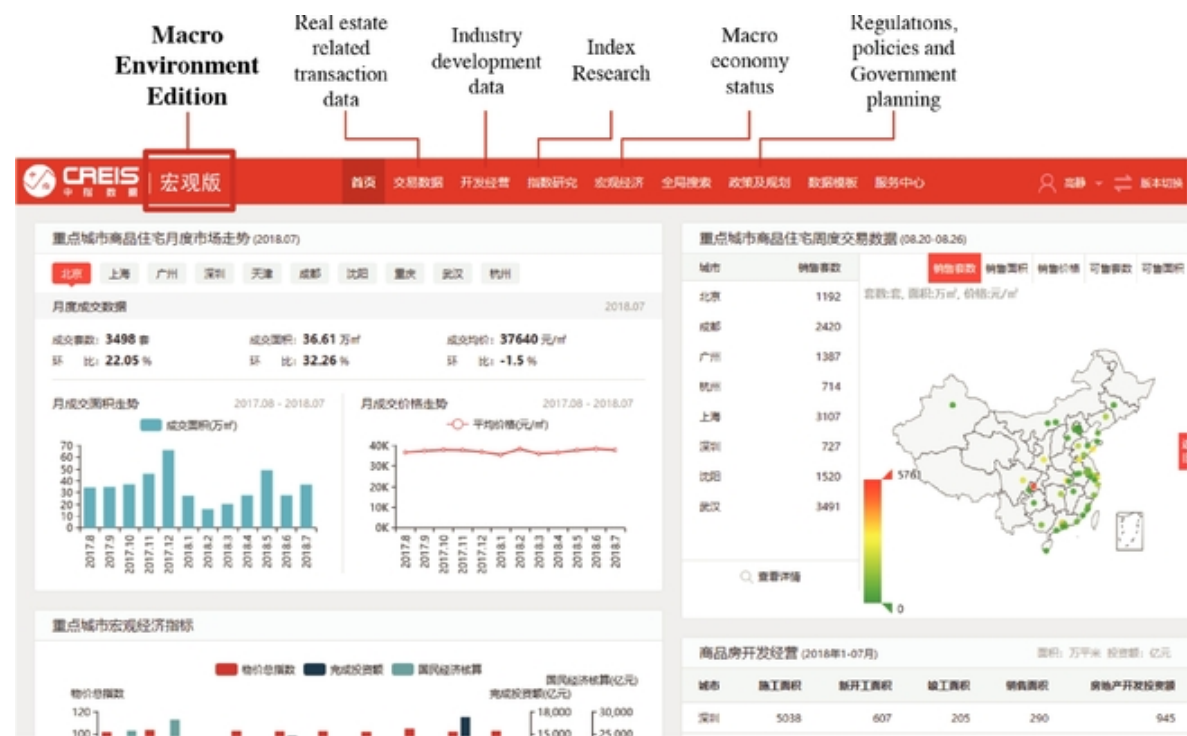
Macro Environment Edition

Real estate related transaction data

Industry development data

Index Research

Macro economy status

Regulations, policies and Government planning

CREIS 中指数据 | 宏观版

首页 交易数据 开发经营 指数研究 宏观经济 全局搜索 政策及规划 数据模板 服务中心

版本切换

重点城市商品住宅月度市场走势 (2018.07)

北京 上海 广州 深圳 天津 成都 沈阳 重庆 武汉 杭州

月度成交数据 2018.07

成交套数: 3498 套 环比: 22.05 %

成交面积: 36.61 万㎡ 环比: 32.26 %

成交均价: 37640 元/㎡ 环比: -1.5 %

月成交面积走势 2017.08 - 2018.07

成交面积(万㎡)

70 60 50 40 30 20 10 0

2017.8 2017.9 2017.10 2017.11 2017.12 2018.1 2018.2 2018.3 2018.4 2018.5 2018.6 2018.7

月成交价格走势 2017.08 - 2018.07

平均价格(元/㎡)

40K 30K 20K 10K 0K

2017.8 2017.9 2017.10 2017.11 2017.12 2018.1 2018.2 2018.3 2018.4 2018.5 2018.6 2018.7

重点城市商品住宅周度交易数据 (08.20-08.26)

| 城市 | 销售套数 |
|---|---|
| 北京 | 1192 |
| 成都 | 2420 |
| 广州 | 1387 |
| 杭州 | 714 |
| 上海 | 3107 |
| 深圳 | 727 |
| 沈阳 | 1520 |
| 武汉 | 3491 |

销售套数 销售面积 销售价格 可售套数 可售面积

套数:套, 面积:万㎡, 价格:元/㎡

5761

0

查看详情

重点城市宏观经济指标

物价总指数 完成投资额 国民经济核算

物价总指数

120 100

国民经济核算(亿元)

完成投资额(亿元)

18,000 15,000

30,000 25,000

商品房开发经营 (2018年1-07月)

面积: 万平米 投资额: 亿元

| 城市 | 施工面积 | 新开工面积 | 竣工面积 | 销售面积 | 房地产开发投资额 |
|---|---|---|---|---|---|
| 深圳 | 5038 | 607 | 205 | 290 | 945 |